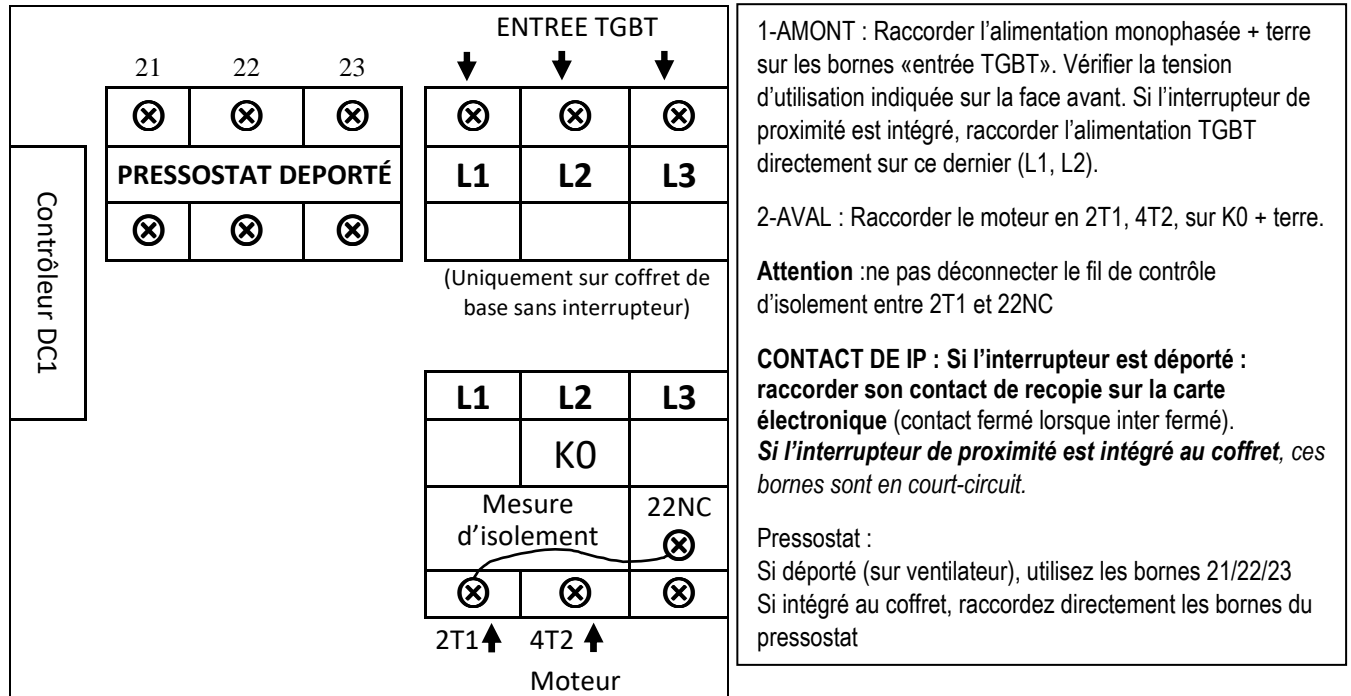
ENTREE TGBT

21 22 23

⊗ ⊗ ⊗ ⊗ ⊗ ⊗

PRESSOSTAT DEPORTÉ

L1 L2 L3

⊗ ⊗ ⊗

Contrôleur DC1

(Uniquement sur coffret de base sans interrupteur)

L1 L2 L3

K0

Mesure d'isolement

22NC

⊗

⊗ ⊗ ⊗

2T1 4T2

Moteur

1-AMONT : Raccorder l'alimentation monophasée + terre sur les bornes «entrée TGBT». Vérifier la tension d'utilisation indiquée sur la face avant. Si l'interrupteur de proximité est intégré, raccorder l'alimentation TGBT directement sur ce dernier (L1, L2).

2-AVAL : Raccorder le moteur en 2T1, 4T2, sur K0 + terre.

**Attention** :ne pas déconnecter le fil de contrôle d'isolement entre 2T1 et 22NC

**CONTACT DE IP : Si l'interrupteur est déporté : raccorder son contact de recopie sur la carte électronique** (contact fermé lorsque inter fermé).
***Si l'interrupteur de proximité est intégré au coffret****, ces bornes sont en court-circuit.*

Pressostat :
Si déporté (sur ventilateur), utilisez les bornes 21/22/23
Si intégré au coffret, raccordez directement les bornes du pressostat